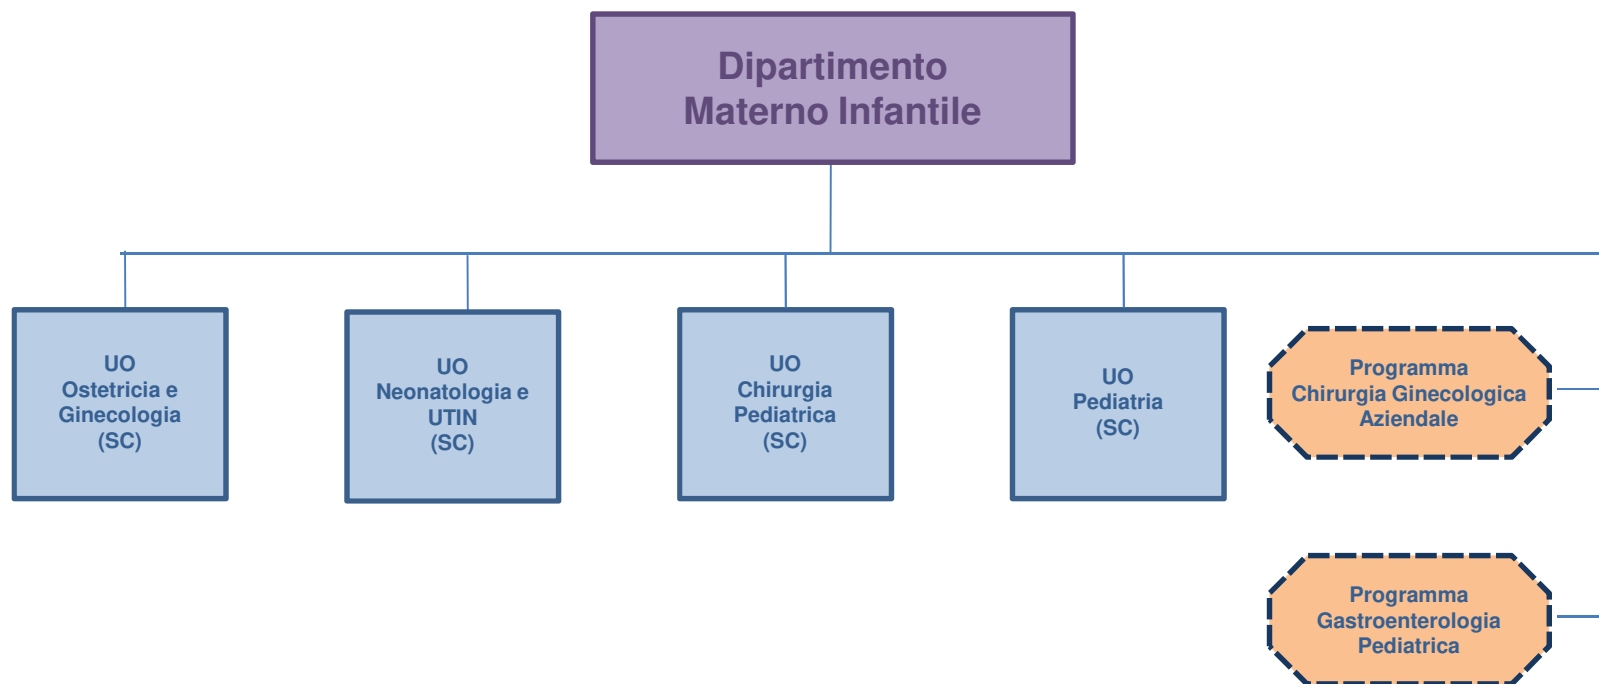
Dipartimento
Materno Infantile

UO
Ostetricia e
Ginecologia
(SC)

UO
Neonatologia e
UTIN
(SC)

UO
Chirurgia
Pediatrica
(SC)

UO
Pediatria
(SC)

Programma
Chirurgia Ginecologica
Aziendale

Programma
Gastroenterologia
Pediatrica